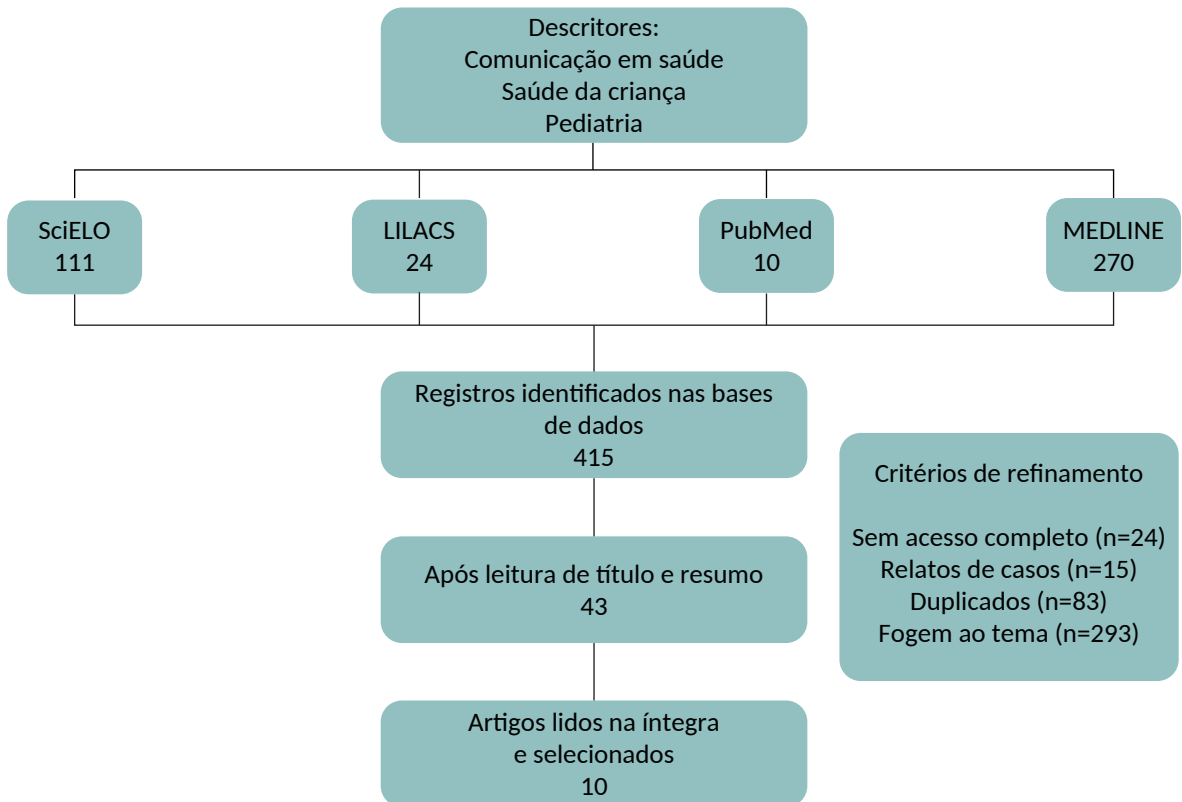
Descritores:
Comunicação em saúde
Saúde da criança
Pediatria

SciELO
111

LILACS
24

PubMed
10

MEDLINE
270

Registros identificados nas bases de dados
415

Após leitura de título e resumo
43

Artigos lidos na íntegra e selecionados
10

Critérios de refinamento

Sem acesso completo (n=24)
Relatos de casos (n=15)
Duplicados (n=83)
Fogem ao tema (n=293)